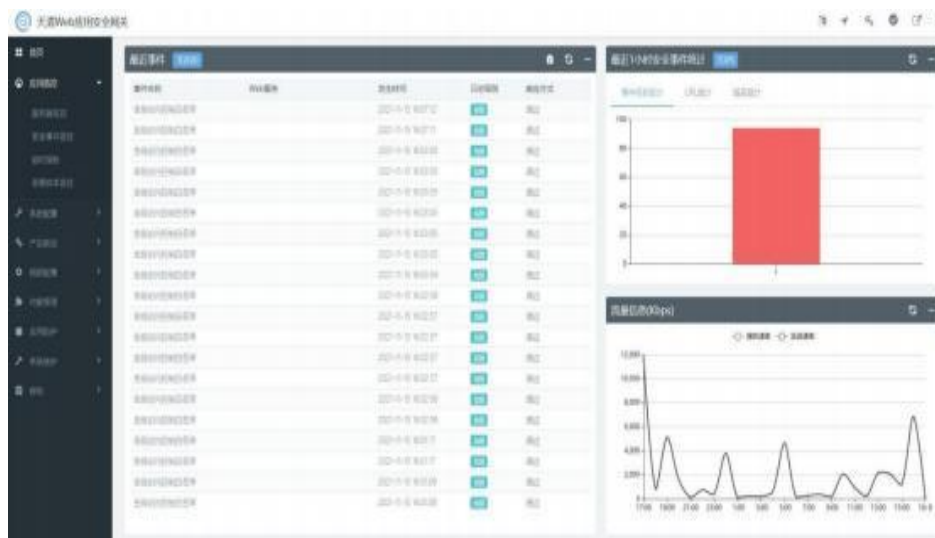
天清Web应用安全网关

首页
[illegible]

最近事件
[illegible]

| 事件名称 | Web服务 | 发生时间 | 风险等级 | 响应方式 |
|---|---|---|---|---|
| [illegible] | | 2021-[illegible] | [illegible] | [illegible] |

最近1小时安全事件统计

流量趋势(Kbps)

100
80
60
40
20
0

12,000
10,000
8,000
6,000
4,000
2,000
0